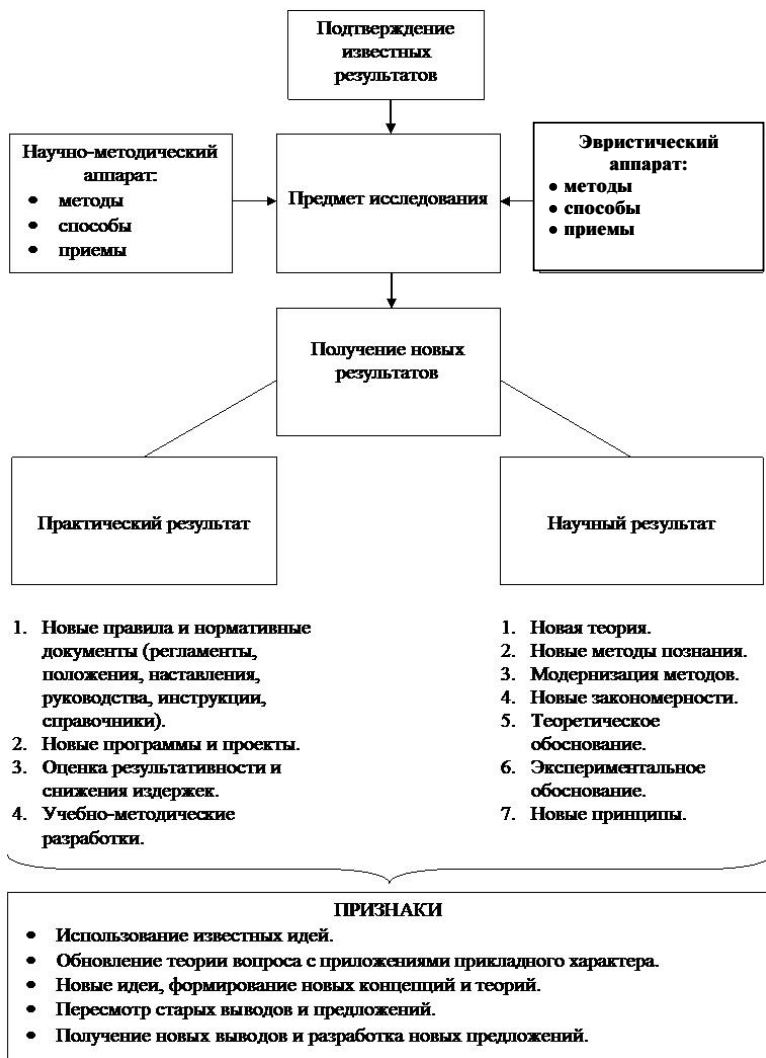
Подтверждение известных результатов

Научно-методический аппарат:
• методы
• способы
• приемы

Предмет исследования

Эвристический аппарат:
• методы
• способы
• приемы

Получение новых результатов

Практический результат

Научный результат

1. Новые правила и нормативные документы (регламенты, положения, наставления, руководства, инструкции, справочники).
2. Новые программы и проекты.
3. Оценка результативности и снижения издержек.
4. Учебно-методические разработки.

1. Новая теория.
2. Новые методы познания.
3. Модернизация методов.
4. Новые закономерности.
5. Теоретическое обоснование.
6. Экспериментальное обоснование.
7. Новые принципы.

ПРИЗНАКИ
• Использование известных идей.
• Обновление теории вопроса с приложениями прикладного характера.
• Новые идеи, формирование новых концепций и теорий.
• Пересмотр старых выводов и предложений.
• Получение новых выводов и разработка новых предложений.